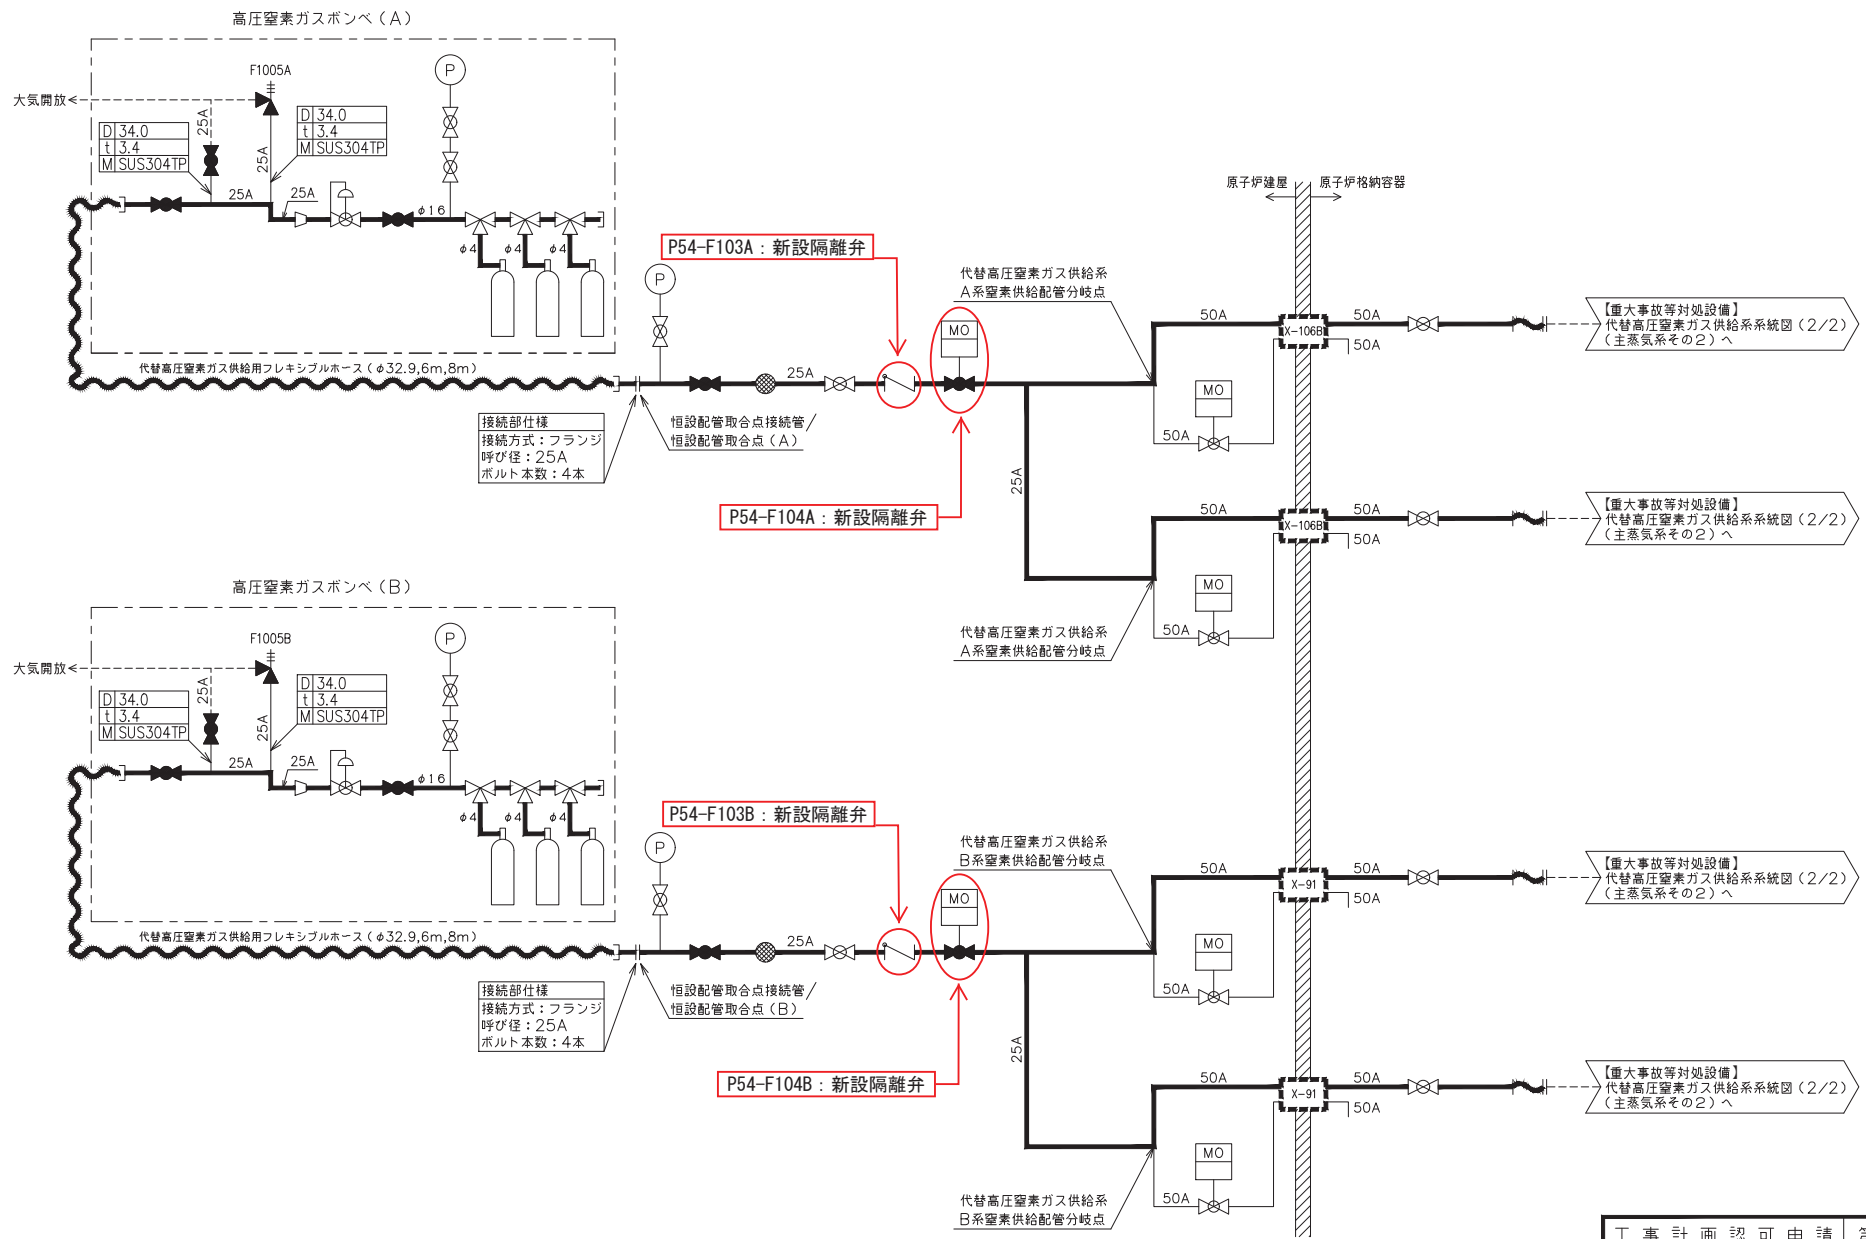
高圧窒素ガスボンベ（A）

大気開放

F1005A

P

| D | 34.0 |
|---|---|
| t | 3.4 |
| M | SUS304TP |

| D | 34.0 |
|---|---|
| t | 3.4 |
| M | SUS304TP |

25A
25A
25A
25A
φ16
φ4 φ4 φ4

代替高圧窒素ガス供給用フレキシブルホース（φ32.9,6m,8m）

P54-F103A：新設隔離弁

P

25A

MO

代替高圧窒素ガス供給系
A系窒素供給配管分岐点

原子炉建屋　原子炉格納容器

50A
X-106B
50A
50A
MO
50A

【重大事故等対処設備】
代替高圧窒素ガス供給系系統図（2/2）
（主蒸気系その2）へ

| 接続部仕様 |
|---|
| 接続方式：フランジ |
| 呼び径：25A |
| ボルト本数：4本 |

恒設配管取合点接続管/
恒設配管取合点（A）

P54-F104A：新設隔離弁

25A

50A
X-106B
50A
50A
MO
50A

【重大事故等対処設備】
代替高圧窒素ガス供給系系統図（2/2）
（主蒸気系その2）へ

代替高圧窒素ガス供給系
A系窒素供給配管分岐点

高圧窒素ガスボンベ（B）

大気開放

F1005B

P

| D | 34.0 |
|---|---|
| t | 3.4 |
| M | SUS304TP |

| D | 34.0 |
|---|---|
| t | 3.4 |
| M | SUS304TP |

25A
25A
25A
25A
φ16
φ4 φ4 φ4

代替高圧窒素ガス供給用フレキシブルホース（φ32.9,6m,8m）

P54-F103B：新設隔離弁

P

25A

MO

代替高圧窒素ガス供給系
B系窒素供給配管分岐点

50A
X-91
50A
50A
MO
50A

【重大事故等対処設備】
代替高圧窒素ガス供給系系統図（2/2）
（主蒸気系その2）へ

| 接続部仕様 |
|---|
| 接続方式：フランジ |
| 呼び径：25A |
| ボルト本数：4本 |

恒設配管取合点接続管/
恒設配管取合点（B）

P54-F104B：新設隔離弁

25A

50A
X-91
50A
50A
MO
50A

【重大事故等対処設備】
代替高圧窒素ガス供給系系統図（2/2）
（主蒸気系その2）へ

代替高圧窒素ガス供給系
B系窒素供給配管分岐点

工事計画認可申請